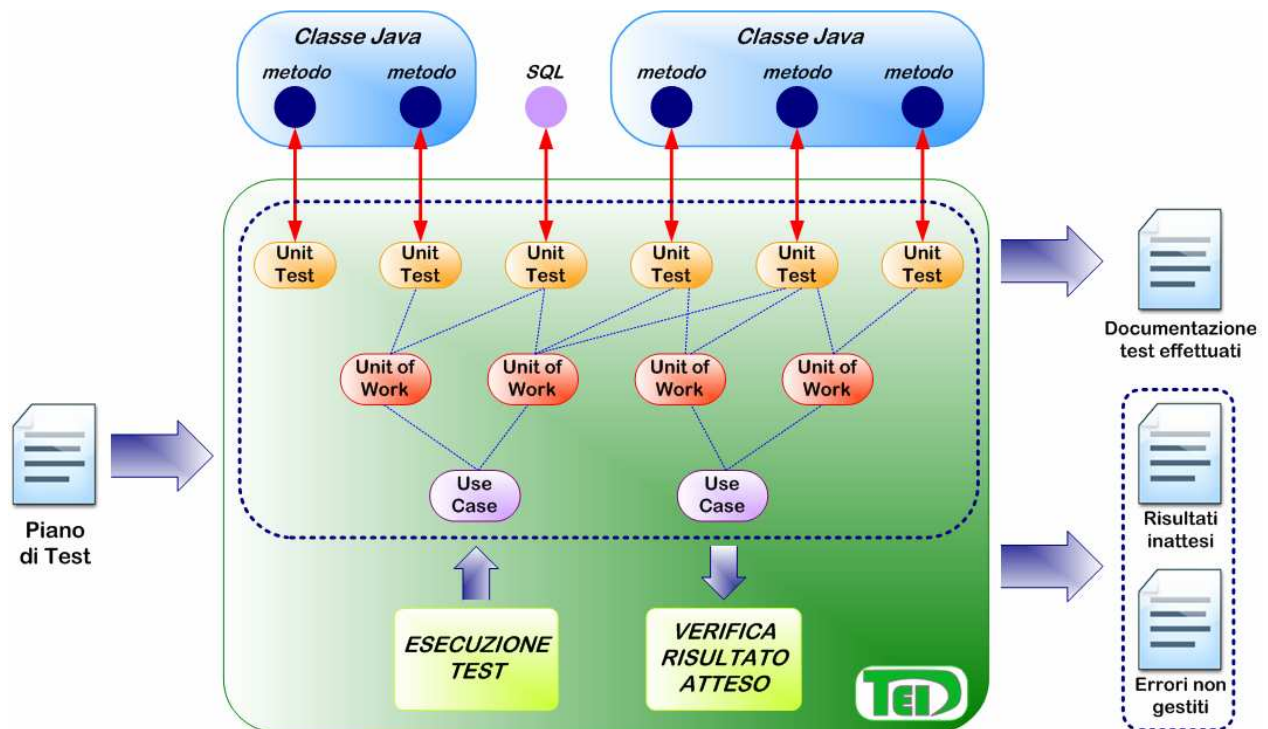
Classe Java

metodo metodo

SQL

Classe Java

metodo metodo metodo

Unit Test

Unit Test

Unit Test

Unit Test

Unit Test

Unit Test

Unit of Work

Unit of Work

Unit of Work

Unit of Work

Use Case

Use Case

Documentazione test effettuati

Piano di Test

Risultati inattesi

Errori non gestiti

ESECUZIONE TEST

VERIFICA RISULTATO ATTESO

TED